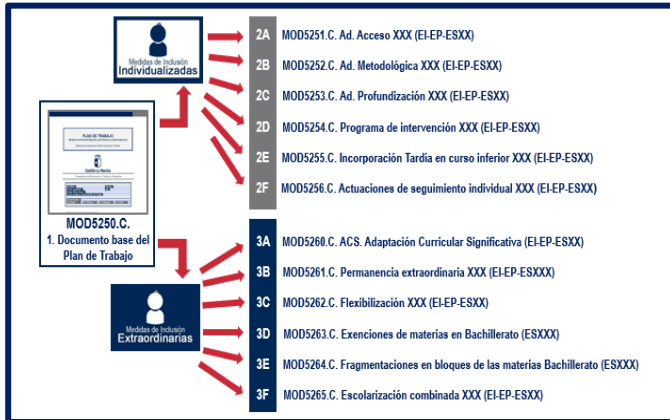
Medidas de Inclusión
Individualizadas

PLAN DE TRABAJO

Castilla-La Mancha

MOD5250.C.
1. Documento base del Plan de Trabajo

Medidas de Inclusión
Extraordinarias

2A MOD5251.C. Ad. Acceso XXX (EI-EP-ESXX)
2B MOD5252.C. Ad. Metodológica XXX (EI-EP-ESXX)
2C MOD5253.C. Ad. Profundización XXX (EI-EP-ESXX)
2D MOD5254.C. Programa de intervención XXX (EI-EP-ESXX)
2E MOD5255.C. Incorporación Tardía en curso inferior XXX (EI-EP-ESXX)
2F MOD5256.C. Actuaciones de seguimiento individual XXX (EI-EP-ESXX)

3A MOD5260.C. ACS. Adaptación Curricular Significativa (EI-EP-ESXX)
3B MOD5261.C. Permanencia extraordinaria XXX (EI-EP-ESXXX)
3C MOD5262.C. Flexibilización XXX (EI-EP-ESXX)
3D MOD5263.C. Exenciones de materias en Bachillerato (ESXXX)
3E MOD5264.C. Fragmentaciones en bloques de las materias Bachillerato (ESXXX)
3F MOD5265.C. Escolarización combinada XXX (EI-EP-ESXX)